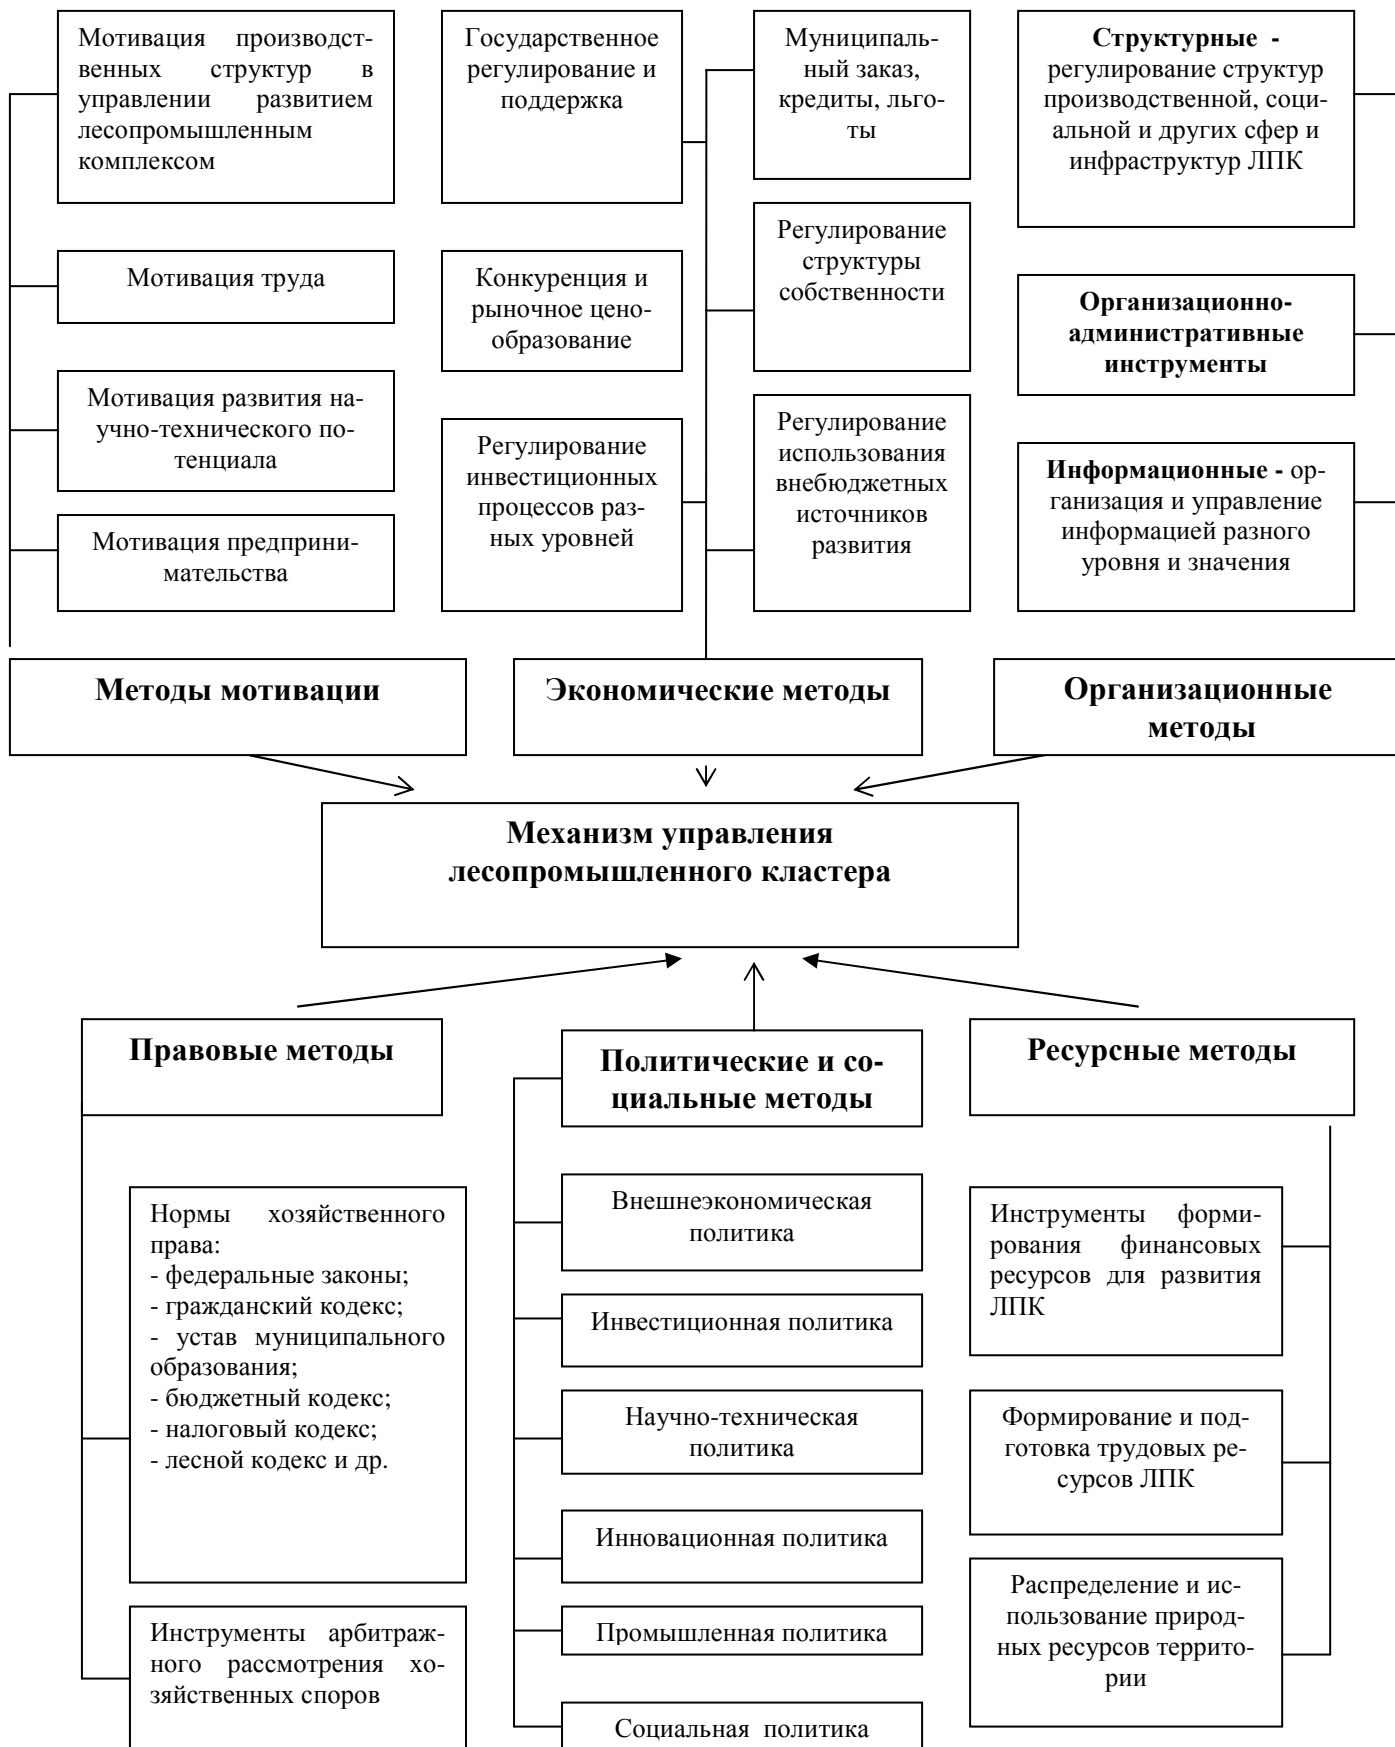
Мотивация производственных структур в управлении развитием лесопромышленным комплексом

Мотивация труда

Мотивация развития научно-технического потенциала

Мотивация предпринимательства

Государственное регулирование и поддержка

Конкуренция и рыночное ценообразование

Регулирование инвестиционных процессов разных уровней

Муниципальный заказ, кредиты, льготы

Регулирование структуры собственности

Регулирование использования внебюджетных источников развития

**Структурные -** регулирование структур производственной, социальной и других сфер и инфраструктур ЛПК

**Организационно-административные инструменты**

**Информационные -** организация и управление информацией разного уровня и значения

**Методы мотивации**

**Экономические методы**

**Организационные методы**

**Механизм управления лесопромышленного кластера**

**Правовые методы**

**Политические и социальные методы**

**Ресурсные методы**

Нормы хозяйственного права:
- федеральные законы;
- гражданский кодекс;
- устав муниципального образования;
- бюджетный кодекс;
- налоговый кодекс;
- лесной кодекс и др.

Инструменты арбитражного рассмотрения хозяйственных споров

Внешнеэкономическая политика

Инвестиционная политика

Научно-техническая политика

Инновационная политика

Промышленная политика

Социальная политика

Инструменты формирования финансовых ресурсов для развития ЛПК

Формирование и подготовка трудовых ресурсов ЛПК

Распределение и использование природных ресурсов территории